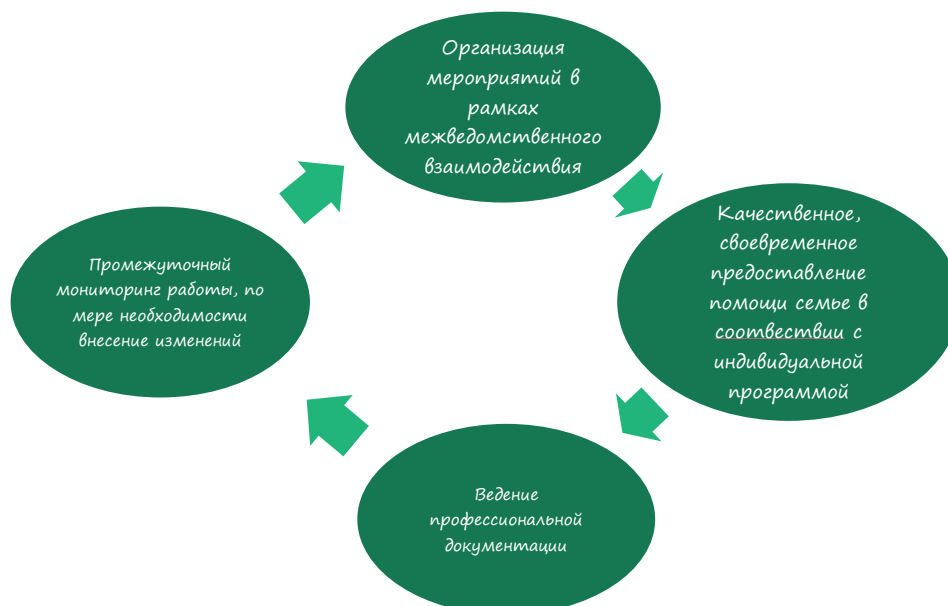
Организация мероприятий в рамках межведомственного взаимодействия

Качественное, своевременное предоставление помощи семье в соотвествии с индивидуальной программой

Ведение профессиональной документации

Промежуточный мониторинг работы, по мере необходимости внесение изменений